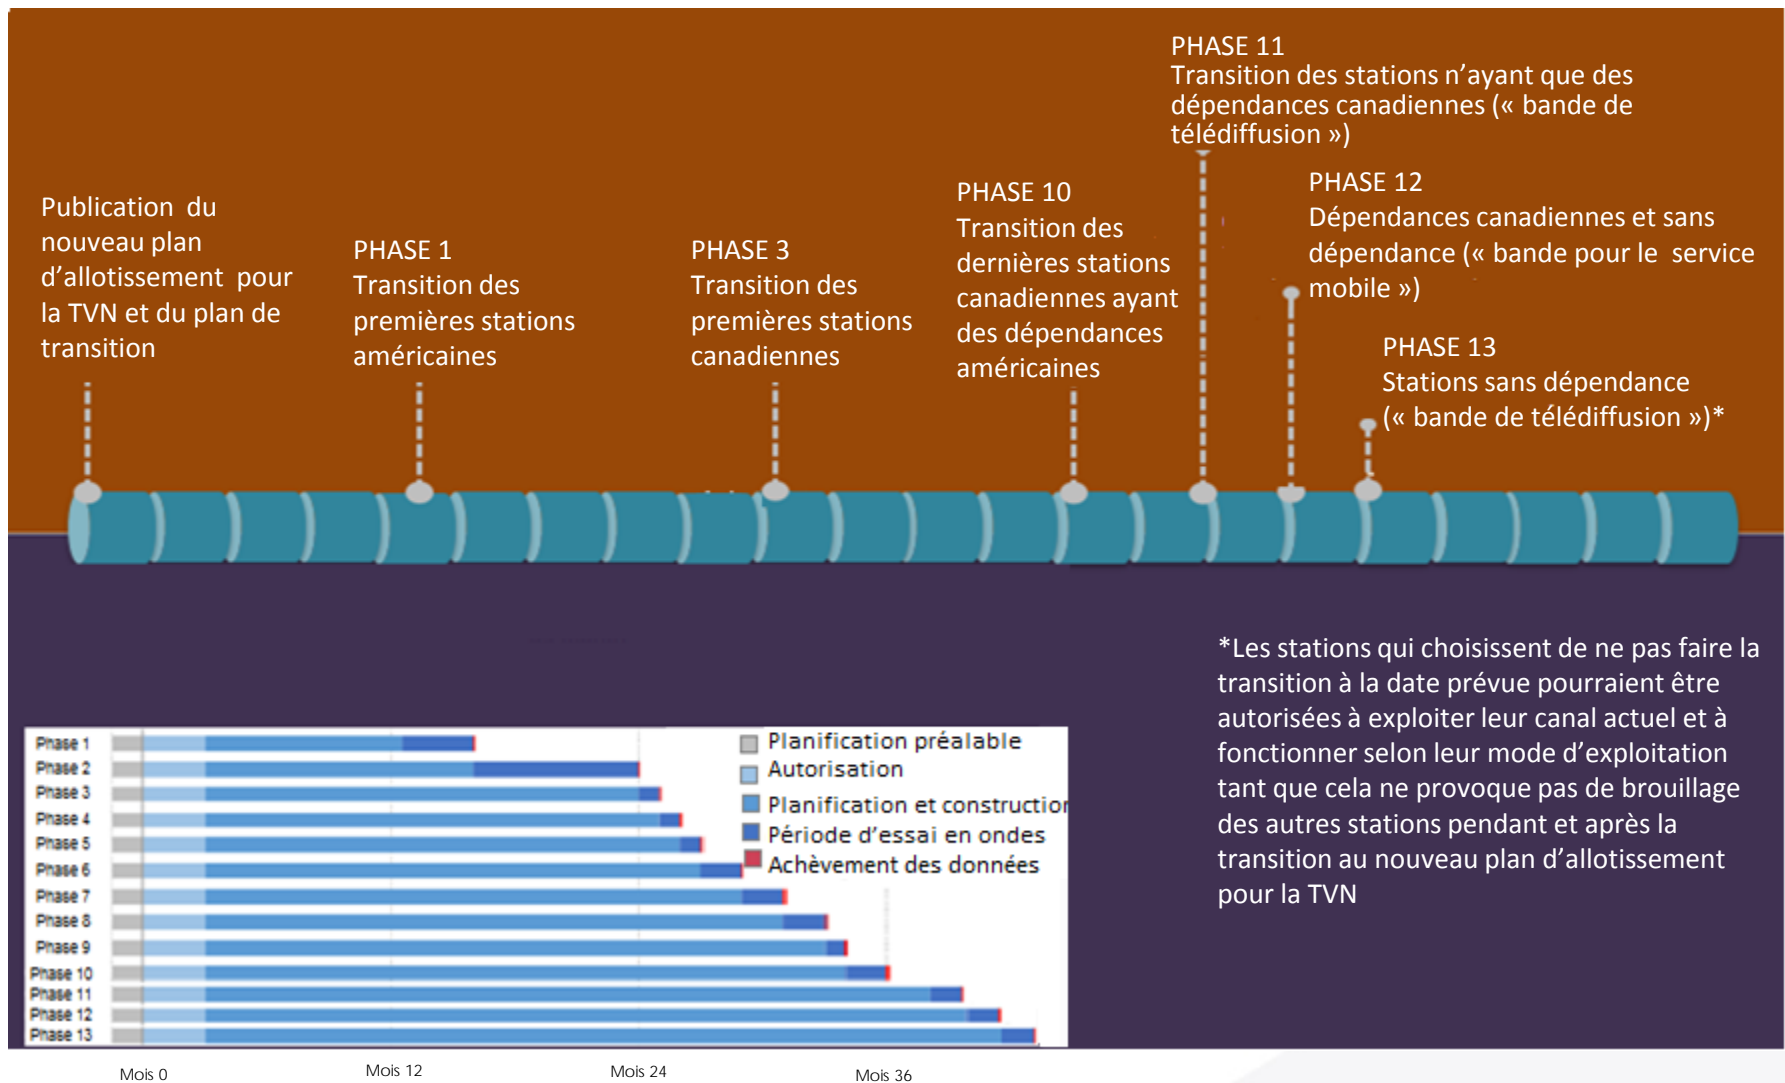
PHASE 11
Transition des stations n'ayant que des dépendances canadiennes (« bande de télédiffusion »)

Publication du nouveau plan d'allotissement pour la TVN et du plan de transition

PHASE 1
Transition des premières stations américaines

PHASE 3
Transition des premières stations canadiennes

PHASE 10
Transition des dernières stations canadiennes ayant des dépendances américaines

PHASE 12
Dépendances canadiennes et sans dépendance (« bande pour le service mobile »)

PHASE 13
Stations sans dépendance (« bande de télédiffusion »)*

Phase 1
Phase 2
Phase 3
Phase 4
Phase 5
Phase 6
Phase 7
Phase 8
Phase 9
Phase 10
Phase 11
Phase 12
Phase 13

Planification préalable
Autorisation
Planification et construction
Période d'essai en ondes
Achèvement des données

Mois 0
Mois 12
Mois 24
Mois 36

*Les stations qui choisissent de ne pas faire la transition à la date prévue pourraient être autorisées à exploiter leur canal actuel et à fonctionner selon leur mode d'exploitation tant que cela ne provoque pas de brouillage des autres stations pendant et après la transition au nouveau plan d'allotissement pour la TVN